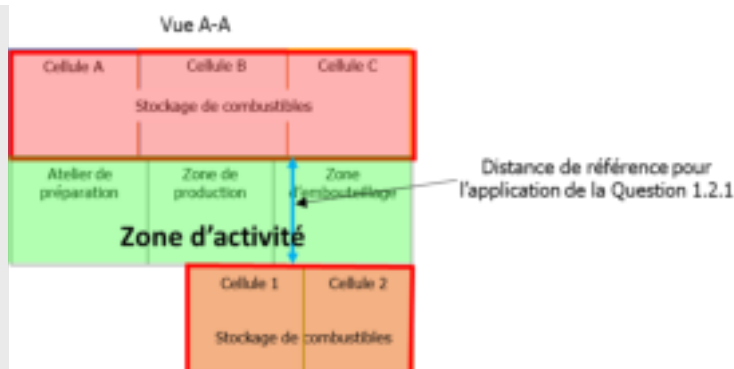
Vue A-A

Cellule A
Cellule B
Cellule C
Stockage de combustibles

Atelier de préparation
Zone de production
Zone d'embouteillage

Zone d'activité

Distance de référence pour l'application de la Question 1.2.1

Cellule 1
Cellule 2
Stockage de combustibles